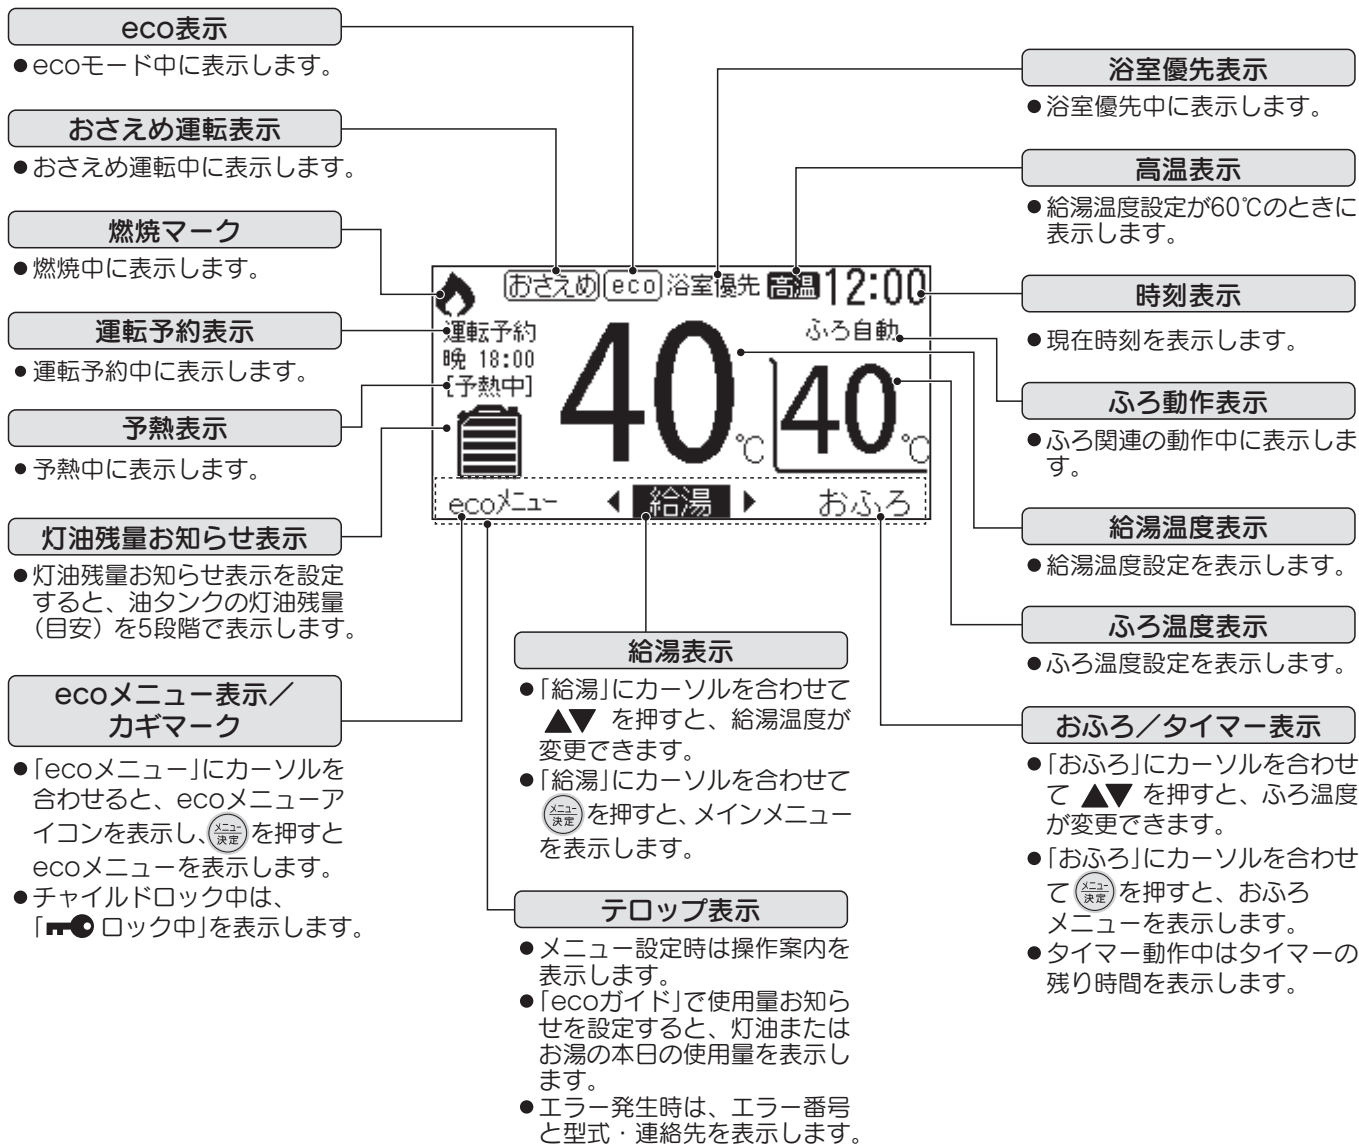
eco表示
●ecoモード中に表示します。

おさえめ運転表示
●おさえめ運転中に表示します。

燃焼マーク
●燃焼中に表示します。

運転予約表示
●運転予約中に表示します。

予熱表示
●予熱中に表示します。

灯油残量お知らせ表示
●灯油残量お知らせ表示を設定すると、油タンクの灯油残量(目安)を5段階で表示します。

ecoメニュー表示／カギマーク
●「ecoメニュー」にカーソルを合わせると、ecoメニューアイコンを表示し、(メニュー決定)を押すとecoメニューを表示します。
●チャイルドロック中は、「ロック中」を表示します。

おさえめ eco 浴室優先 高温 12:00
運転予約
晩 18:00
[予熱中]
40 ℃
ふろ自動
40 ℃
ecoメニュー ◀ 給湯 ▶ おふろ

給湯表示
●「給湯」にカーソルを合わせて ▲▼ を押すと、給湯温度が変更できます。
●「給湯」にカーソルを合わせて (メニュー決定)を押すと、メインメニューを表示します。

テロップ表示
●メニュー設定時は操作案内を表示します。
●「ecoガイド」で使用量お知らせを設定すると、灯油またはお湯の本日の使用量を表示します。
●エラー発生時は、エラー番号と型式・連絡先を表示します。

浴室優先表示
●浴室優先中に表示します。

高温表示
●給湯温度設定が60℃のときに表示します。

時刻表示
●現在時刻を表示します。

ふろ動作表示
●ふろ関連の動作中に表示します。

給湯温度表示
●給湯温度設定を表示します。

ふろ温度表示
●ふろ温度設定を表示します。

おふろ／タイマー表示
●「おふろ」にカーソルを合わせて ▲▼ を押すと、ふろ温度が変更できます。
●「おふろ」にカーソルを合わせて (メニュー決定)を押すと、おふろメニューを表示します。
●タイマー動作中はタイマーの残り時間を表示します。